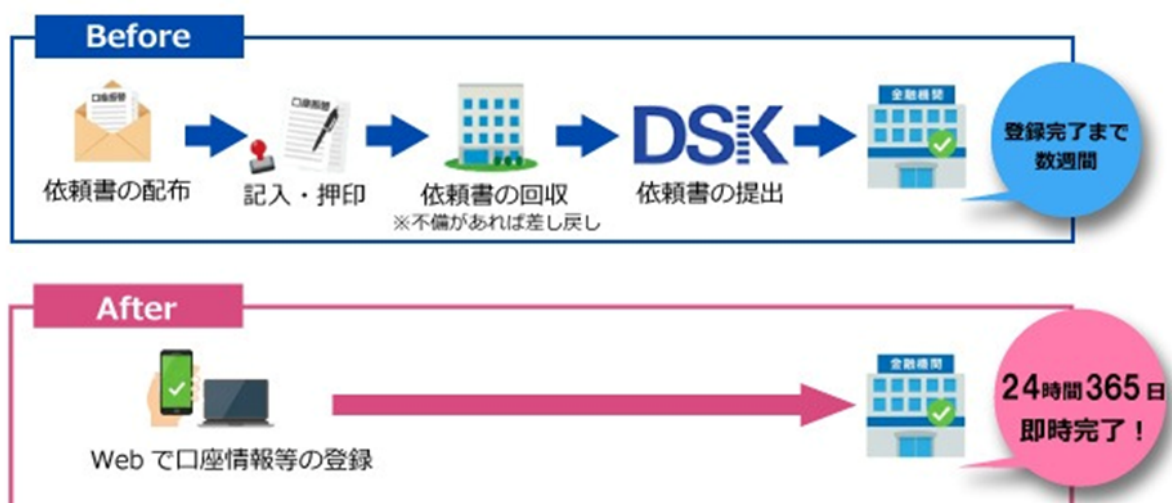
Before

口座振替

依頼書の配布

口座振替

記入・押印

依頼書の回収
※不備があれば差し戻し

DSK

依頼書の提出

金融機関

登録完了まで数週間

After

Web で口座情報等の登録

金融機関

24時間365日
即時完了！